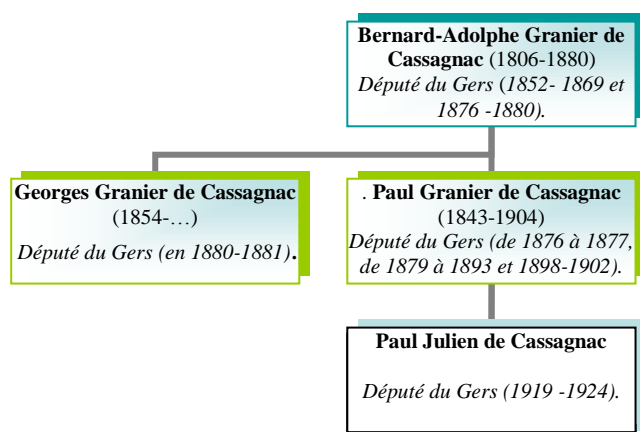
**Bernard-Adolphe Granier de Cassagnac** (1806-1880)
*Député du Gers (1852- 1869 et 1876 -1880).*

**Georges Granier de Cassagnac** (1854-…)
*Député du Gers (en 1880-1881)***.**

. **Paul Granier de Cassagnac** (1843-1904)
*Député du Gers (de 1876 à 1877, de 1879 à 1893 et 1898-1902).*

**Paul Julien de Cassagnac**

*Député du Gers (1919 -1924).*